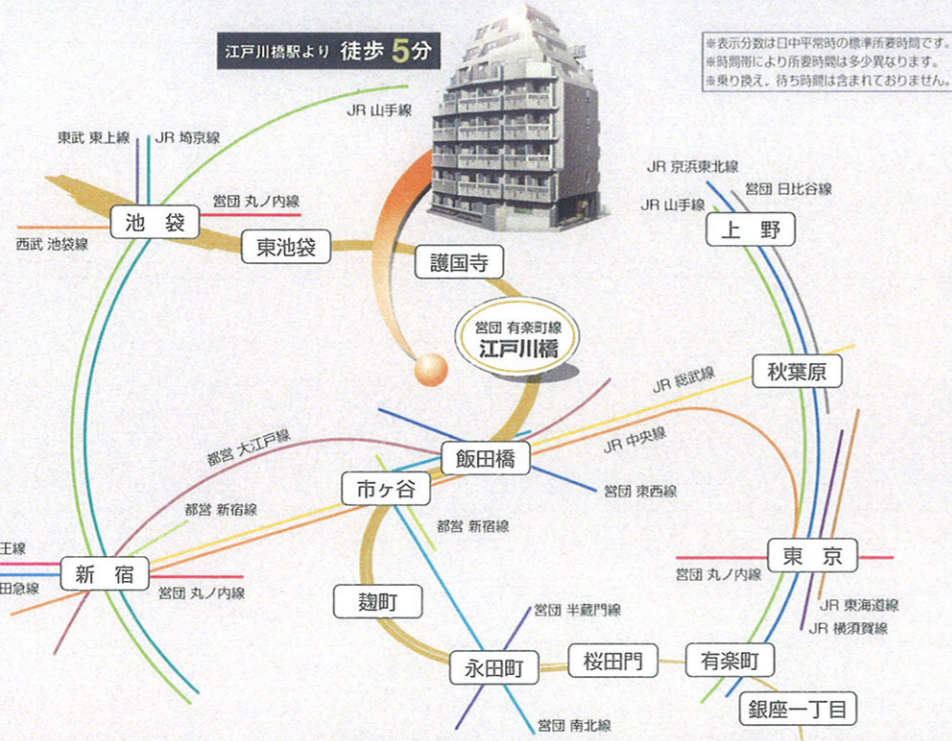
江戸川橋駅より 徒歩 5分

※表示分数は日中平常時の標準所要時間です。
※時間帯により所要時間は多少異なります。
※乗り換え、待ち時間は含まれておりません。

JR 山手線
東武 東上線
JR 埼京線
営団 丸ノ内線
池袋
西武 池袋線
東池袋
護国寺
JR 京浜東北線
営団 日比谷線
JR 山手線
上野
営団 有楽町線
江戸川橋
JR 総武線
秋葉原
都営 大江戸線
JR 中央線
飯田橋
市ヶ谷
営団 東西線
都営 新宿線
都営 新宿線
王線
田急線
新宿
営団 丸ノ内線
東京
営団 丸ノ内線
麹町
営団 半蔵門線
JR 東海道線
JR 横須賀線
永田町
桜田門
有楽町
営団 南北線
銀座一丁目